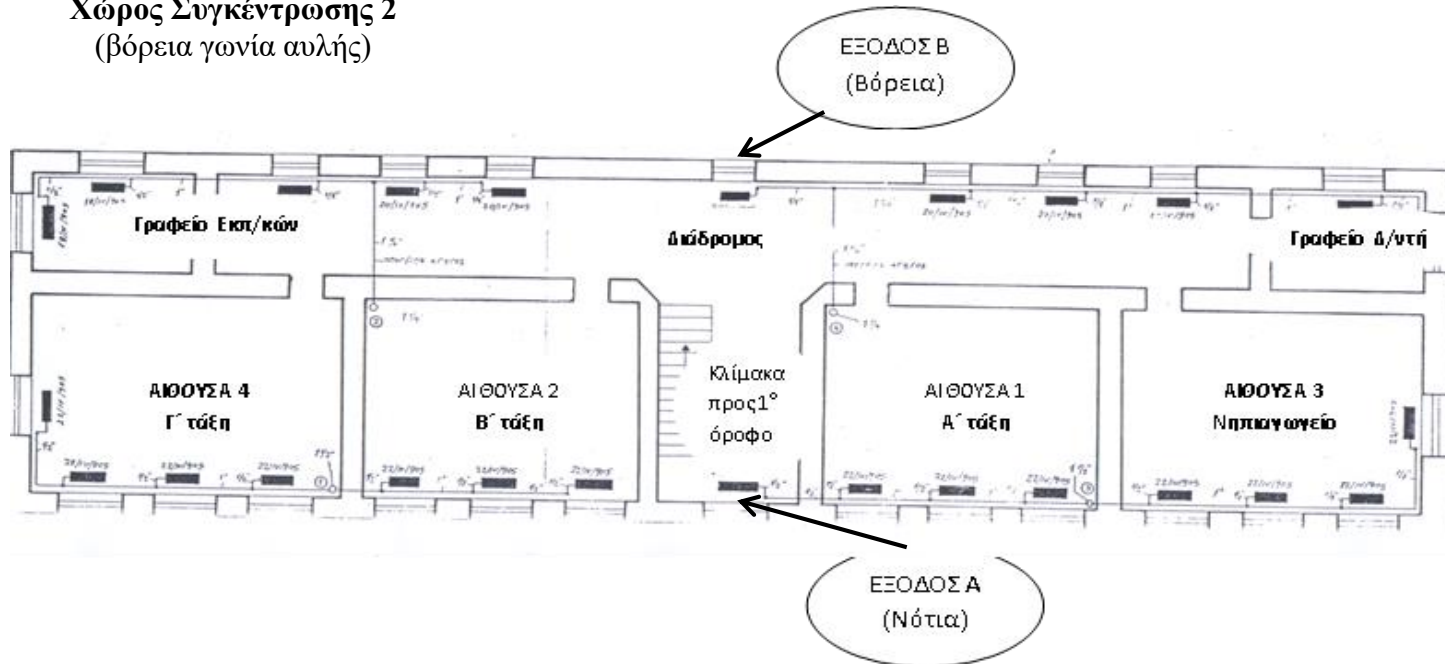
Χώρος Συγκέντρωσης 2
(βόρεια γωνία αυλής)

ΕΞΟΔΟΣ Β
(Βόρεια)

Γραφείο Εκπ/κών

Διάδρομος

Γραφείο Δ/ντή

ΑΙΘΟΥΣΑ 4
Γ΄ τάξη

ΑΙΘΟΥΣΑ 2
Β΄ τάξη

Κλίμακα
προς1°
όροφο

ΑΙΘΟΥΣΑ 1
Α΄ τάξη

ΑΙΘΟΥΣΑ 3
Νηπιαγωγείο

ΕΞΟΔΟΣ Α
(Νότια)